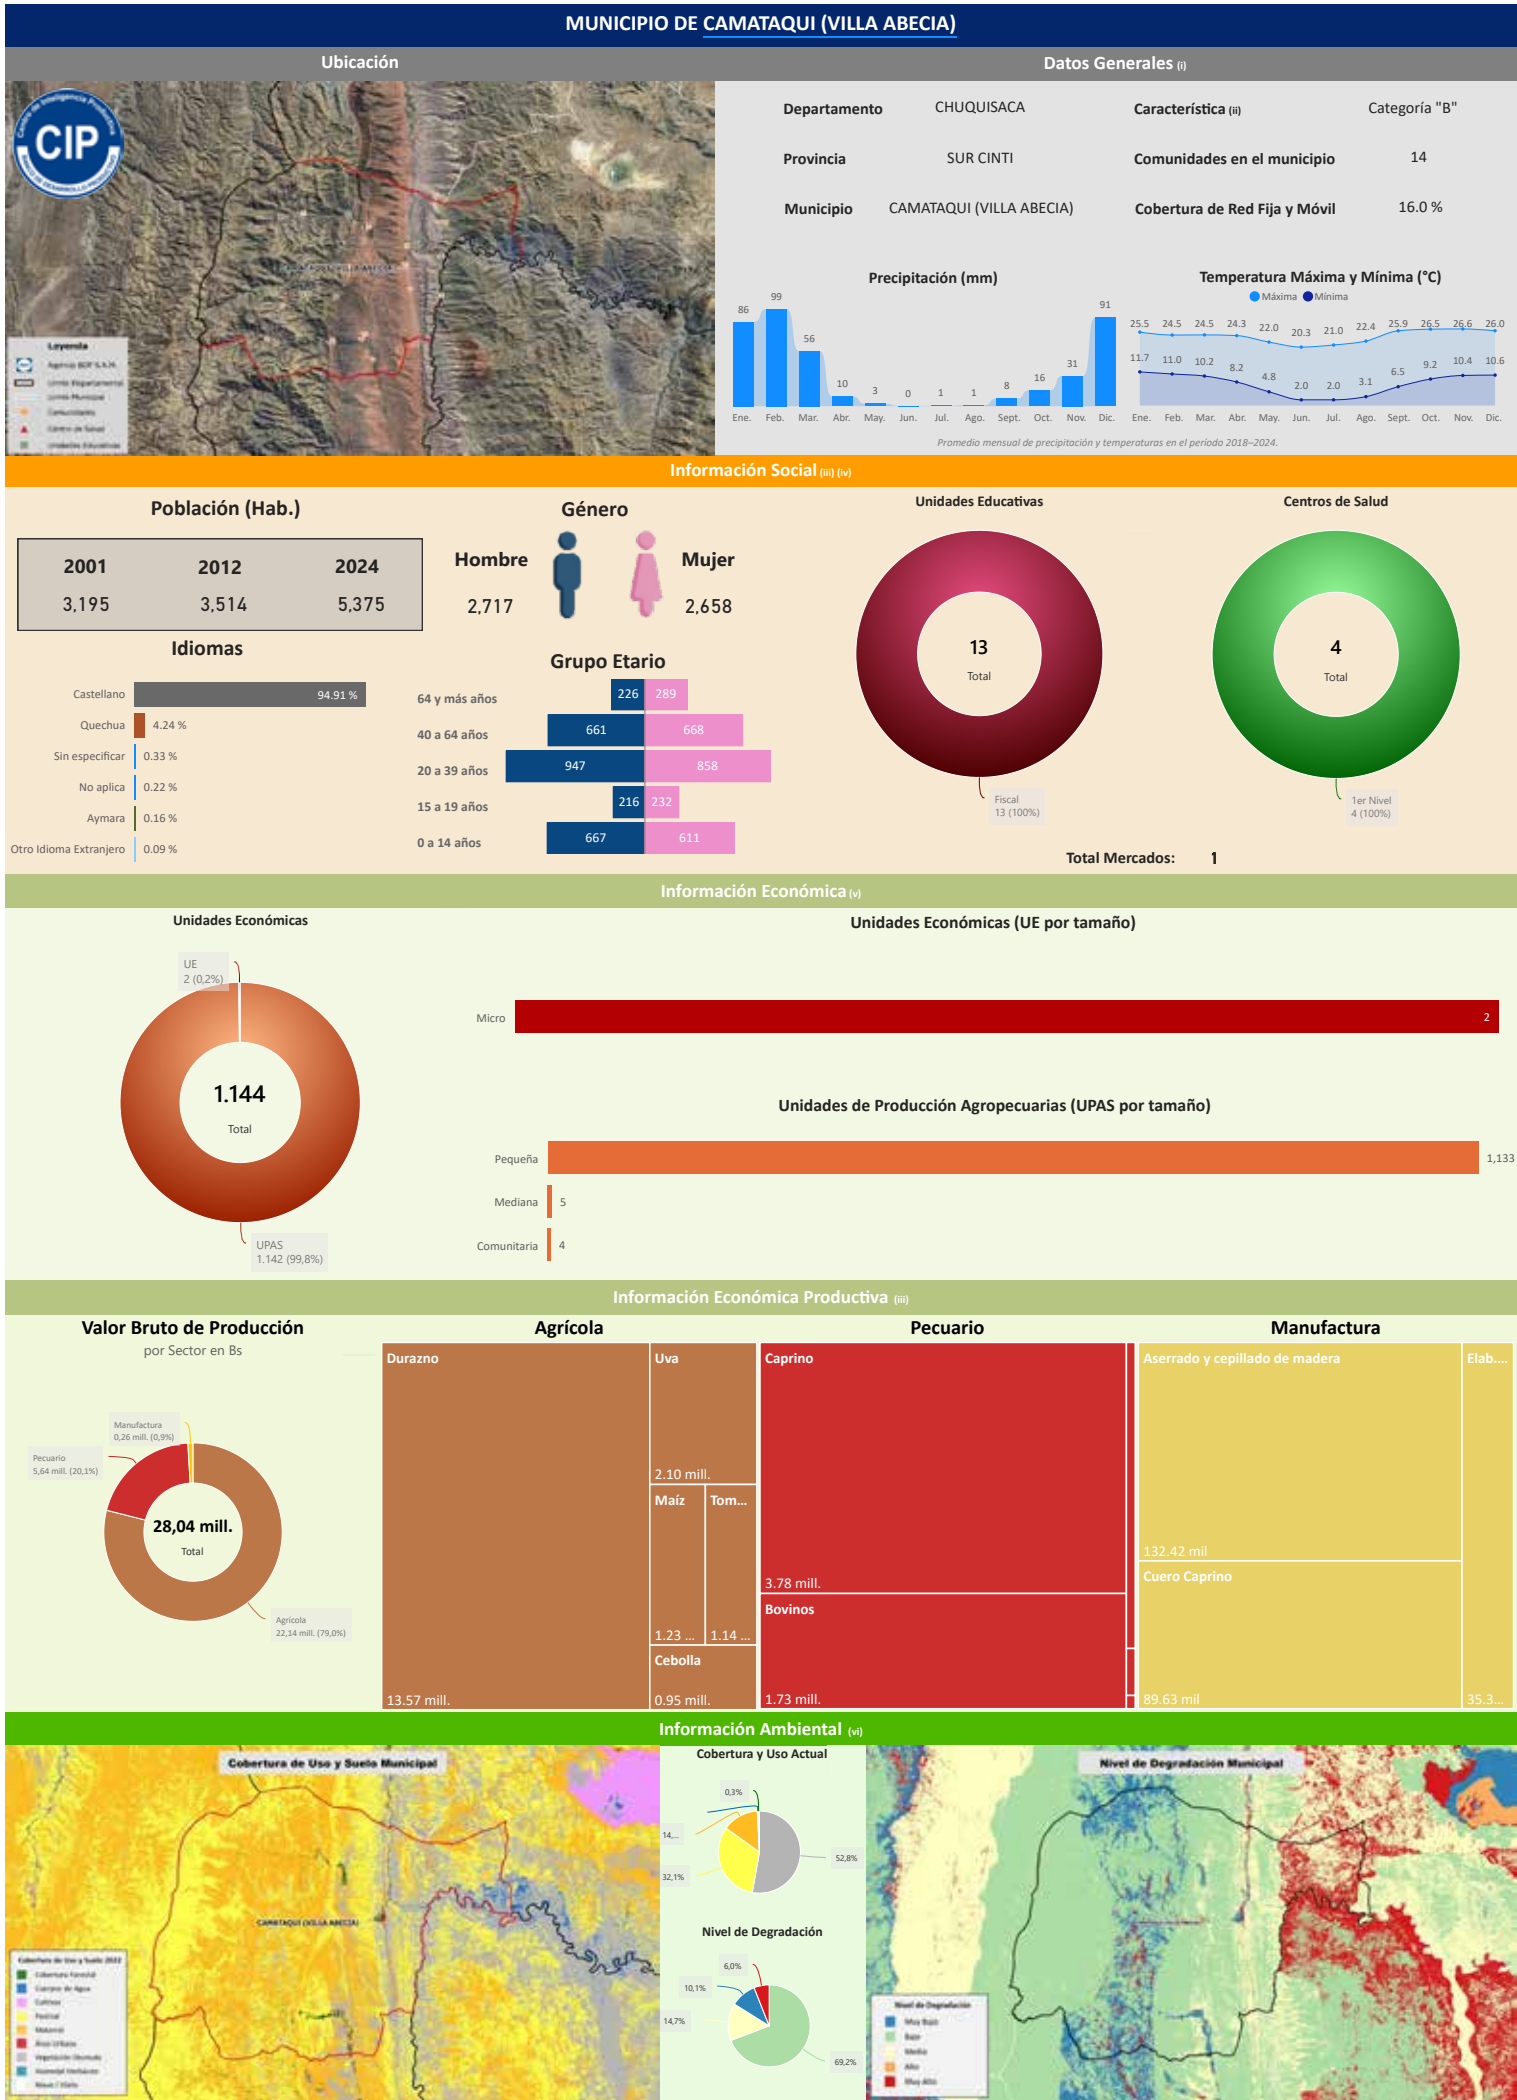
MUNICIPIO DE CAMATAQUI (VILLA ABECIA)

Ubicación

CIP

Leyenda

Datos Generales (i)

| Departamento | CHUQUISACA | Característica (ii) | Categoría "B" |
|---|---|---|---|
| Provincia | SUR CINTI | Comunidades en el municipio | 14 |
| Municipio | CAMATAQUI (VILLA ABECIA) | Cobertura de Red Fija y Móvil | 16.0 % |

Precipitación (mm)

| Ene. | Feb. | Mar. | Abr. | May. | Jun. | Jul. | Ago. | Sept. | Oct. | Nov. | Dic. |
|---|---|---|---|---|---|---|---|---|---|---|---|
| 86 | 99 | 56 | 10 | 3 | 0 | 1 | 1 | 8 | 16 | 31 | 91 |

Temperatura Máxima y Mínima (°C)
Máxima Mínima

| | Ene. | Feb. | Mar. | Abr. | May. | Jun. | Jul. | Ago. | Sept. | Oct. | Nov. | Dic. |
|---|---|---|---|---|---|---|---|---|---|---|---|---|
| Máxima | 25.5 | 24.5 | 24.5 | 24.3 | 22.0 | 20.3 | 21.0 | 22.4 | 25.9 | 26.5 | 26.6 | 26.0 |
| Mínima | 11.7 | 11.0 | 10.2 | 8.2 | 4.8 | 2.0 | 2.0 | 3.1 | 6.5 | 9.2 | 10.4 | 10.6 |

Promedio mensual de precipitación y temperaturas en el periodo 2018–2024.

Información Social (iii) (iv)

Población (Hab.)

| 2001 | 2012 | 2024 |
|---|---|---|
| 3,195 | 3,514 | 5,375 |

Género
Hombre 2,717
Mujer 2,658

Unidades Educativas
13 Total
Fiscal 13 (100%)

Centros de Salud
4 Total
1er Nivel 4 (100%)

Idiomas
Castellano 94.91 %
Quechua 4.24 %
Sin especificar 0.33 %
No aplica 0.22 %
Aymara 0.16 %
Otro Idioma Extranjero 0.09 %

Grupo Etario

| | Hombre | Mujer |
|---|---|---|
| 64 y más años | 226 | 289 |
| 40 a 64 años | 661 | 668 |
| 20 a 39 años | 947 | 858 |
| 15 a 19 años | 216 | 232 |
| 0 a 14 años | 667 | 611 |

Total Mercados: 1

Información Económica (v)

Unidades Económicas
UE 2 (0,2%)
1.144 Total
UPAS 1.142 (99,8%)

Unidades Económicas (UE por tamaño)
Micro 2

Unidades de Producción Agropecuarias (UPAS por tamaño)
Pequeña 1,133
Mediana 5
Comunitaria 4

Información Económica Productiva (iii)

Valor Bruto de Producción
por Sector en Bs
Manufactura 0,26 mill. (0,9%)
Pecuario 5,64 mill. (20,1%)
28,04 mill. Total
Agrícola 22,14 mill. (79,0%)

Agrícola
Durazno 13.57 mill.
Uva 2.10 mill.
Maíz 1.23 ...
Tom... 1.14 ...
Cebolla 0.95 mill.

Pecuario
Caprino 3.78 mill.
Bovinos 1.73 mill.

Manufactura
Aserrado y cepillado de madera 132.42 mil
Cuero Caprino 89.63 mil
Elab.... 35.3...

Información Ambiental (vi)

Cobertura de Uso y Suelo Municipal
CAMATAQUI (VILLA ABECIA)

Cobertura y Uso Actual
0,3%
14,...
32,1%
52,8%

Nivel de Degradación
6,0%
10,1%
14,7%
69,2%

Nivel de Degradación Municipal
Nivel de Degradación
Muy Bajo
Bajo
Media
Alto
Muy Alto